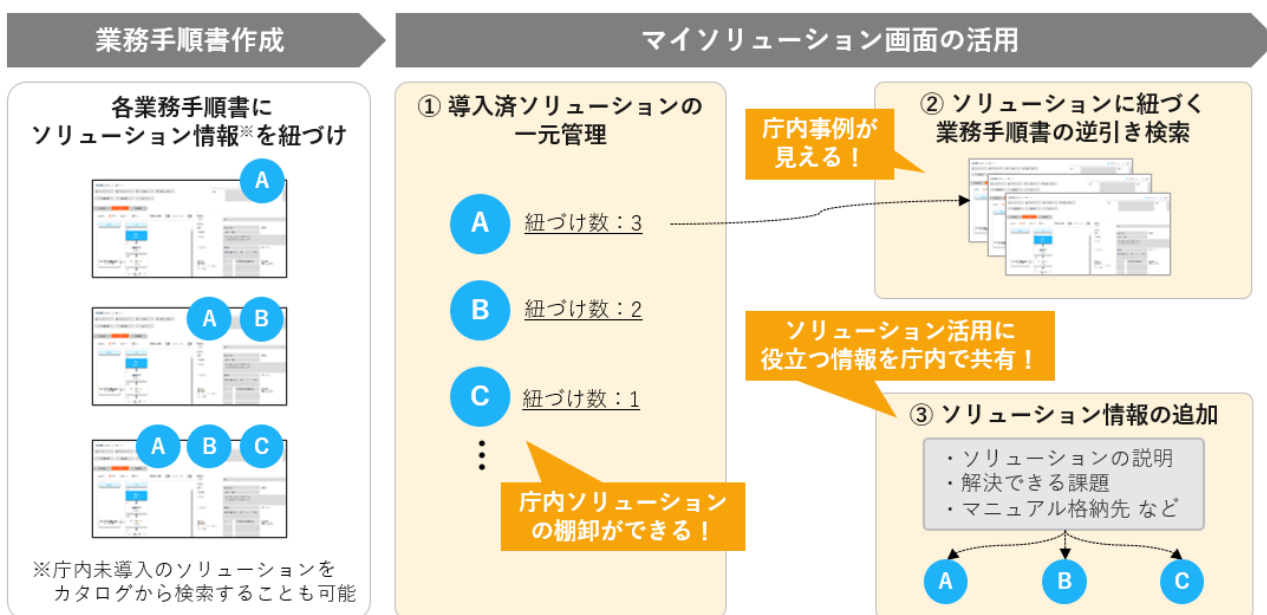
業務手順書作成

マイソリューション画面の活用

各業務手順書に
ソリューション情報※を紐づけ

A

A B

A B C

※庁内未導入のソリューションを
カタログから検索することも可能

① 導入済ソリューションの
一元管理

A 紐づけ数：3

B 紐づけ数：2

C 紐づけ数：1

庁内ソリューション
の棚卸ができる！

庁内事例が
見える！

② ソリューションに紐づく
業務手順書の逆引き検索

ソリューション活用に
役立つ情報を庁内で共有！

③ ソリューション情報の追加

・ソリューションの説明
・解決できる課題
・マニュアル格納先 など

A B C